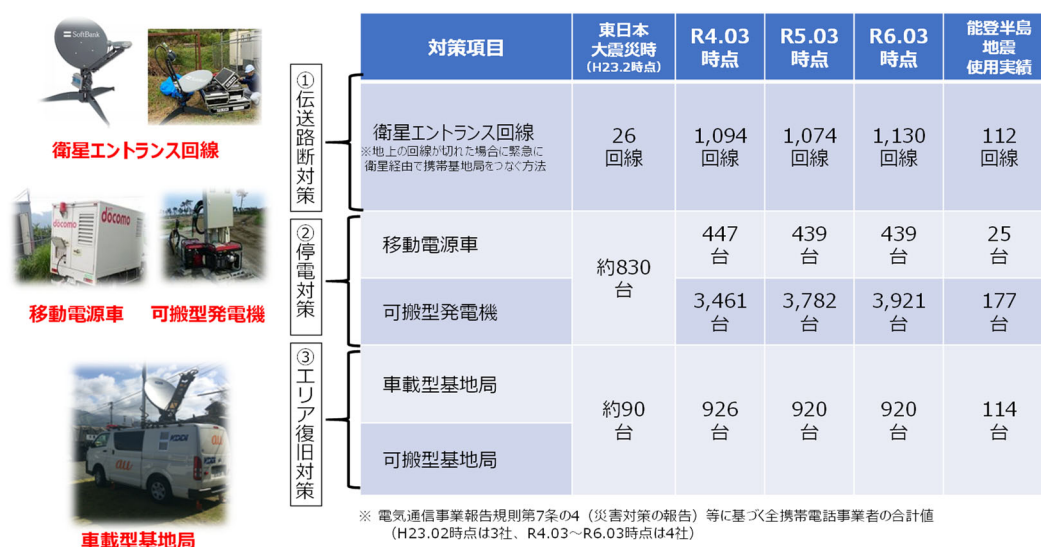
SoftBank

衛星エントランス回線

docomo

移動電源車　可搬型発電機

KDDI
au

車載型基地局

①伝送路断対策

②停電対策

③エリア復旧対策

| 対策項目 | 東日本大震災時（H23.2時点） | R4.03時点 | R5.03時点 | R6.03時点 | 能登半島地震使用実績 |
|---|---|---|---|---|---|
| 衛星エントランス回線 ※地上の回線が切れた場合に緊急に衛星経由で携帯基地局をつなぐ方法 | 26回線 | 1,094回線 | 1,074回線 | 1,130回線 | 112回線 |
| 移動電源車 | 約830台 | 447台 | 439台 | 439台 | 25台 |
| 可搬型発電機 | | 3,461台 | 3,782台 | 3,921台 | 177台 |
| 車載型基地局 | 約90台 | 926台 | 920台 | 920台 | 114台 |
| 可搬型基地局 | | | | | |

※ 電気通信事業報告規則第7条の4（災害対策の報告）等に基づく全携帯電話事業者の合計値（H23.02時点は3社、R4.03～R6.03時点は4社）